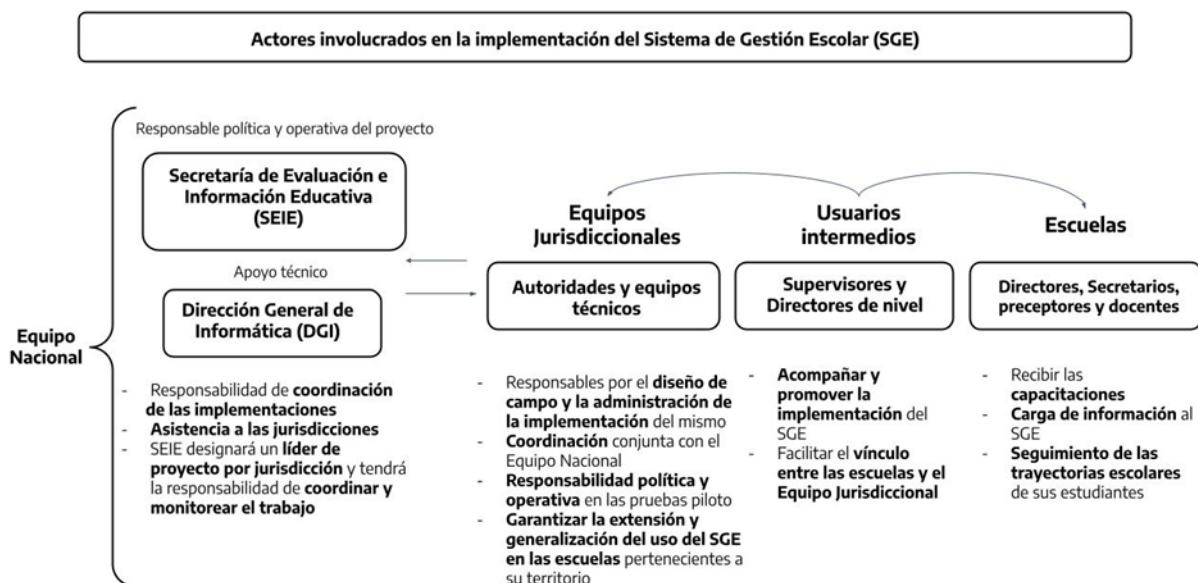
Actores involucrados en la implementación del Sistema de Gestión Escolar (SGE)

Equipo Nacional

Responsable política y operativa del proyecto

Secretaría de Evaluación e Información Educativa (SEIE)

Apoyo técnico

Dirección General de Informática (DGI)

- Responsabilidad de coordinación de las implementaciones
- Asistencia a las jurisdicciones
- SEIE designará un líder de proyecto por jurisdicción y tendrá la responsabilidad de coordinar y monitorear el trabajo

Equipos Jurisdiccionales

Autoridades y equipos técnicos

- Responsables por el diseño de campo y la administración de la implementación del mismo
- Coordinación conjunta con el Equipo Nacional
- Responsabilidad política y operativa en las pruebas piloto
- Garantizar la extensión y generalización del uso del SGE en las escuelas pertenecientes a su territorio

Usuarios intermedios

Supervisores y Directores de nivel

- Acompañar y promover la implementación del SGE
- Facilitar el vínculo entre las escuelas y el Equipo Jurisdiccional

Escuelas

Directores, Secretarios, preceptores y docentes

- Recibir las capacitaciones
- Carga de información al SGE
- Seguimiento de las trayectorias escolares de sus estudiantes